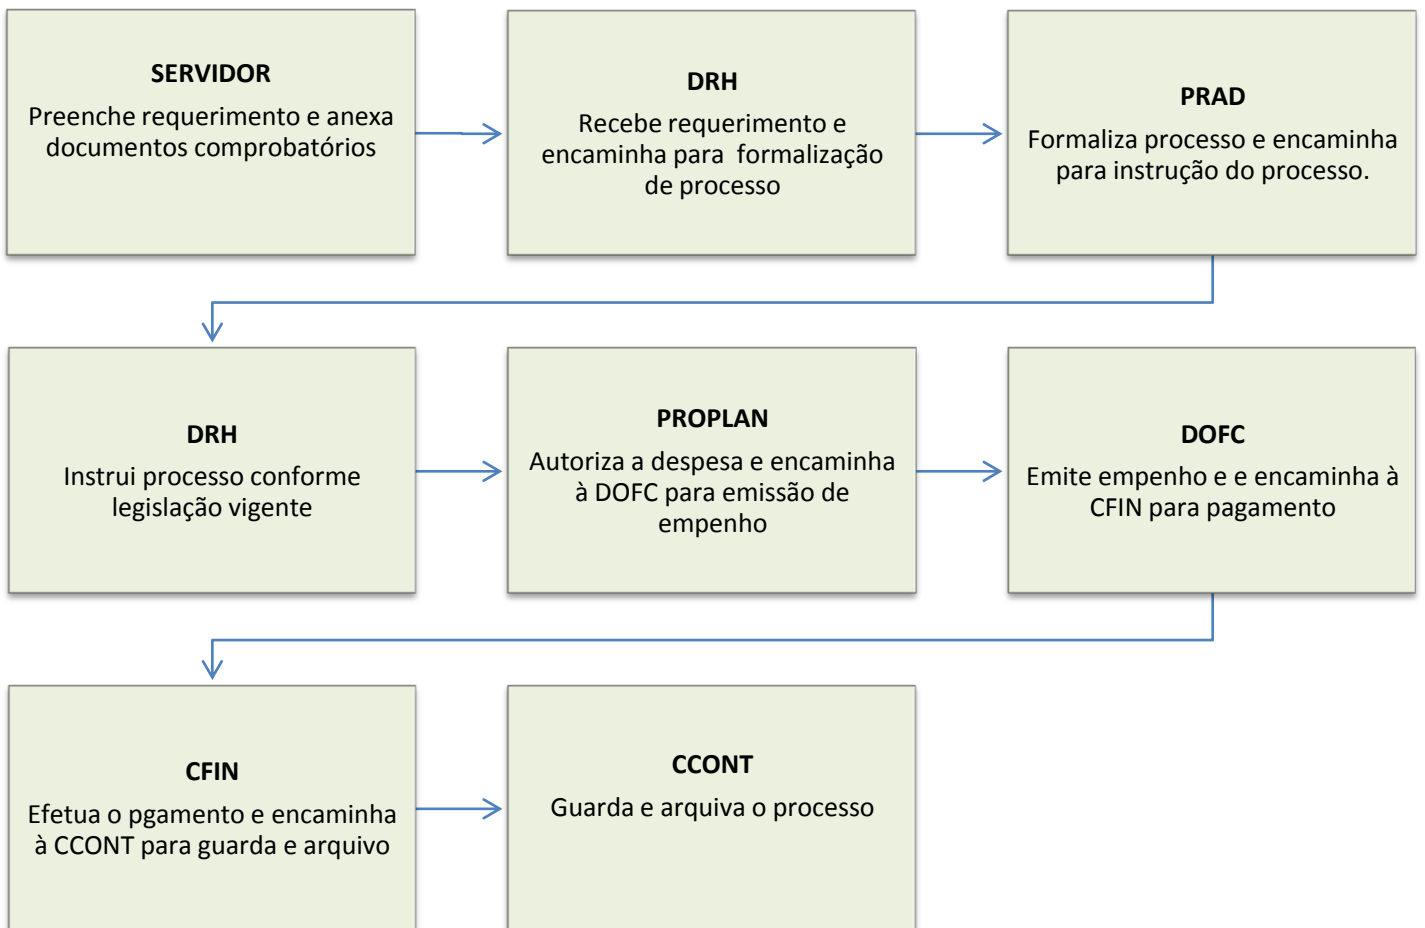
SERVIDOR
Preenche requerimento e anexa documentos comprobatórios

DRH
Recebe requerimento e encaminha para formalização de processo

PRAD
Formaliza processo e encaminha para instrução do processo.

DRH
Instrui processo conforme legislação vigente

PROPLAN
Autoriza a despesa e encaminha à DOFC para emissão de empenho

DOFC
Emite empenho e e encaminha à CFIN para pagamento

CFIN
Efetua o pgamento e encaminha à CCONT para guarda e arquivo

CCONT
Guarda e arquiva o processo